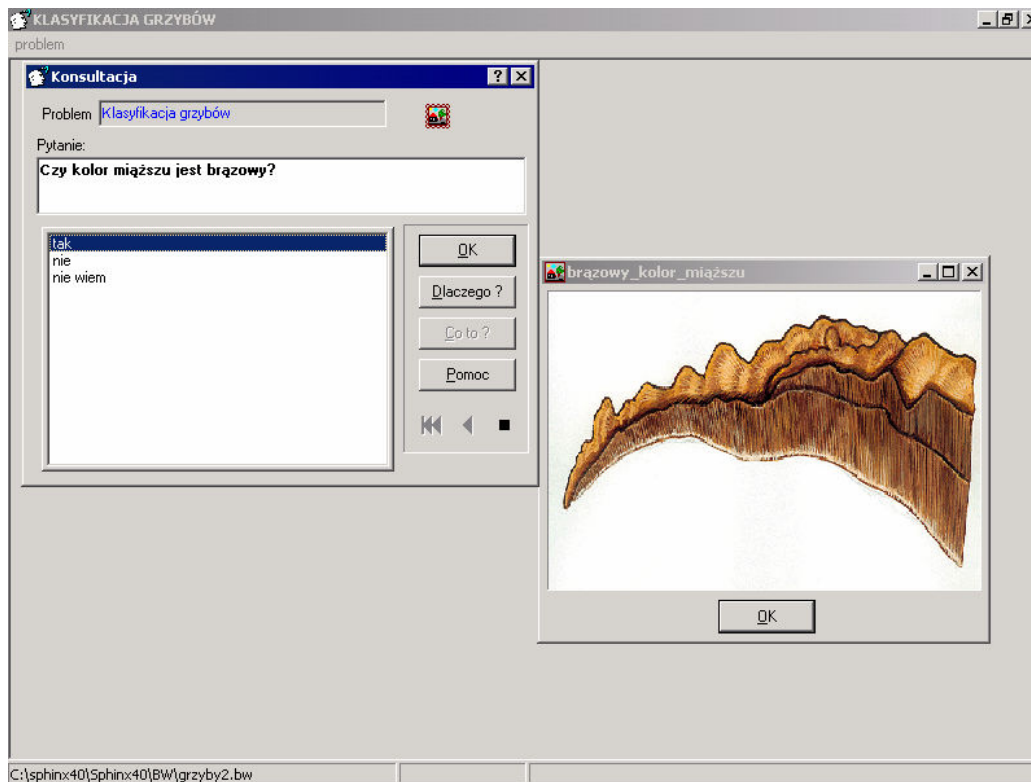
KLASYFIKACJA GRZYBÓW

problem

Konsultacja

Problem Klasyfikacja grzybów

Pytanie:

Czy kolor miąższu jest brązowy?

tak
nie
nie wiem

OK

Dlaczego ?

Co to ?

Pomoc

brązowy_kolor_miąższu

OK

C:\sphinx40\Sphinx40\BW\grzyby2.bw